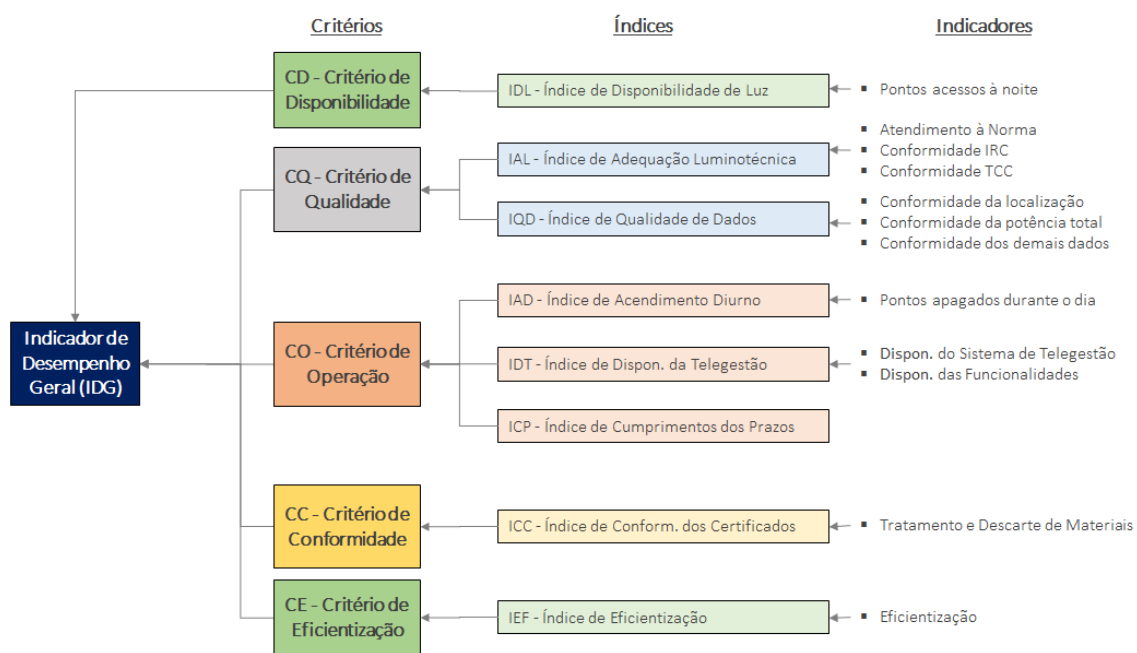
Critérios

Índices

Indicadores

Indicador de Desempenho Geral (IDG)

CD - Critério de Disponibilidade

IDL - Índice de Disponibilidade de Luz

- Pontos acessos à noite

CQ - Critério de Qualidade

IAL - Índice de Adequação Luminotécnica

- Atendimento à Norma
- Conformidade IRC
- Conformidade TCC

IQD - Índice de Qualidade de Dados

- Conformidade da localização
- Conformidade da potência total
- Conformidade dos demais dados

CO - Critério de Operação

IAD - Índice de Acendimento Diurno

- Pontos apagados durante o dia

IDT - Índice de Dispon. da Telegestão

- Dispon. do Sistema de Telegestão
- Dispon. das Funcionalidades

ICP - Índice de Cumprimentos dos Prazos

CC - Critério de Conformidade

ICC - Índice de Conform. dos Certificados

- Tratamento e Descarte de Materiais

CE - Critério de Eficientização

IEF - Índice de Eficientização

- Eficientização